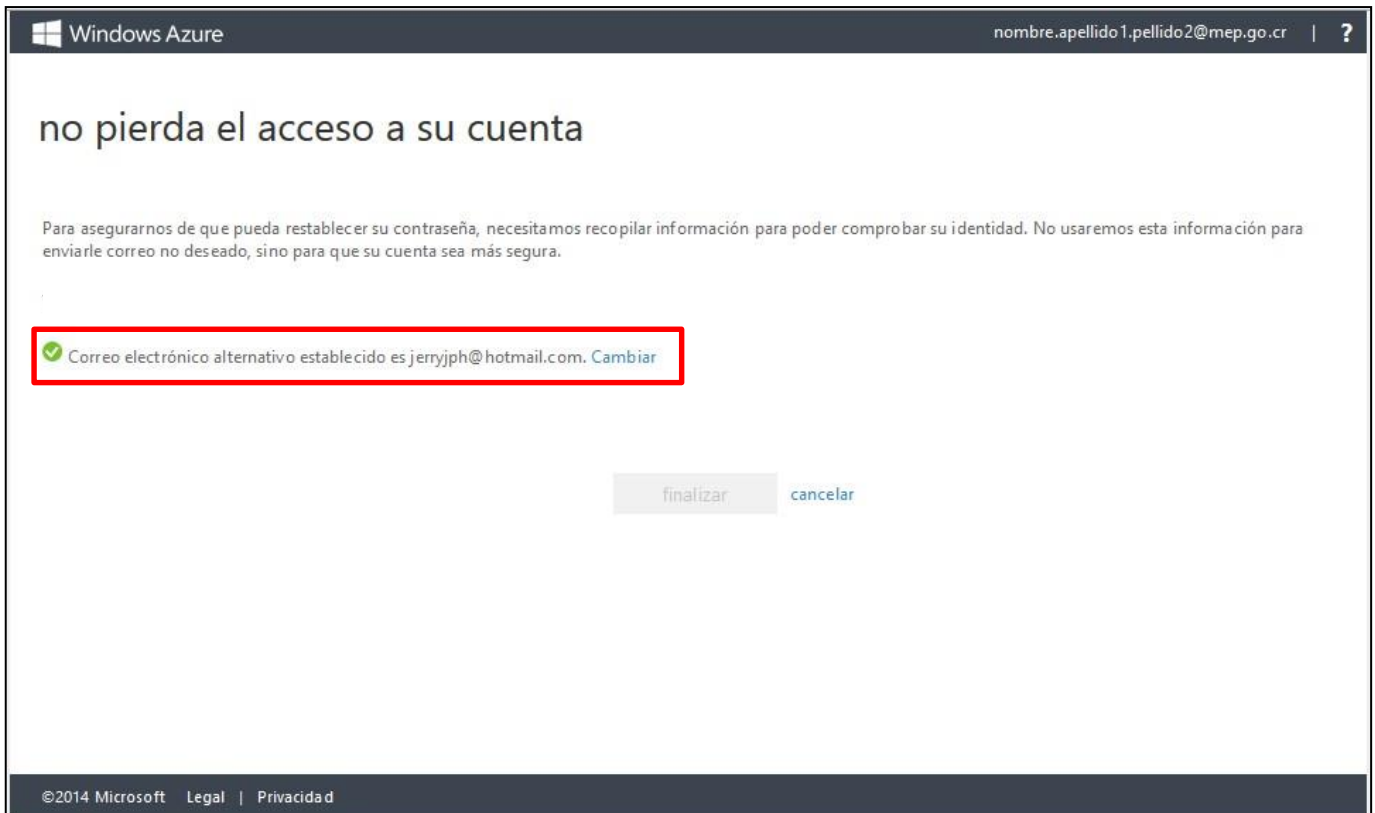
Windows Azure

nombre.apellido1.pellido2@mep.go.cr | ?

no pierda el acceso a su cuenta

Para asegurarnos de que pueda restablecer su contraseña, necesitamos recopilar información para poder comprobar su identidad. No usaremos esta información para enviarle correo no deseado, sino para que su cuenta sea más segura.

Correo electrónico alternativo establecido es jerryjph@hotmail.com. Cambiar

finalizar cancelar

©2014 Microsoft Legal | Privacidad